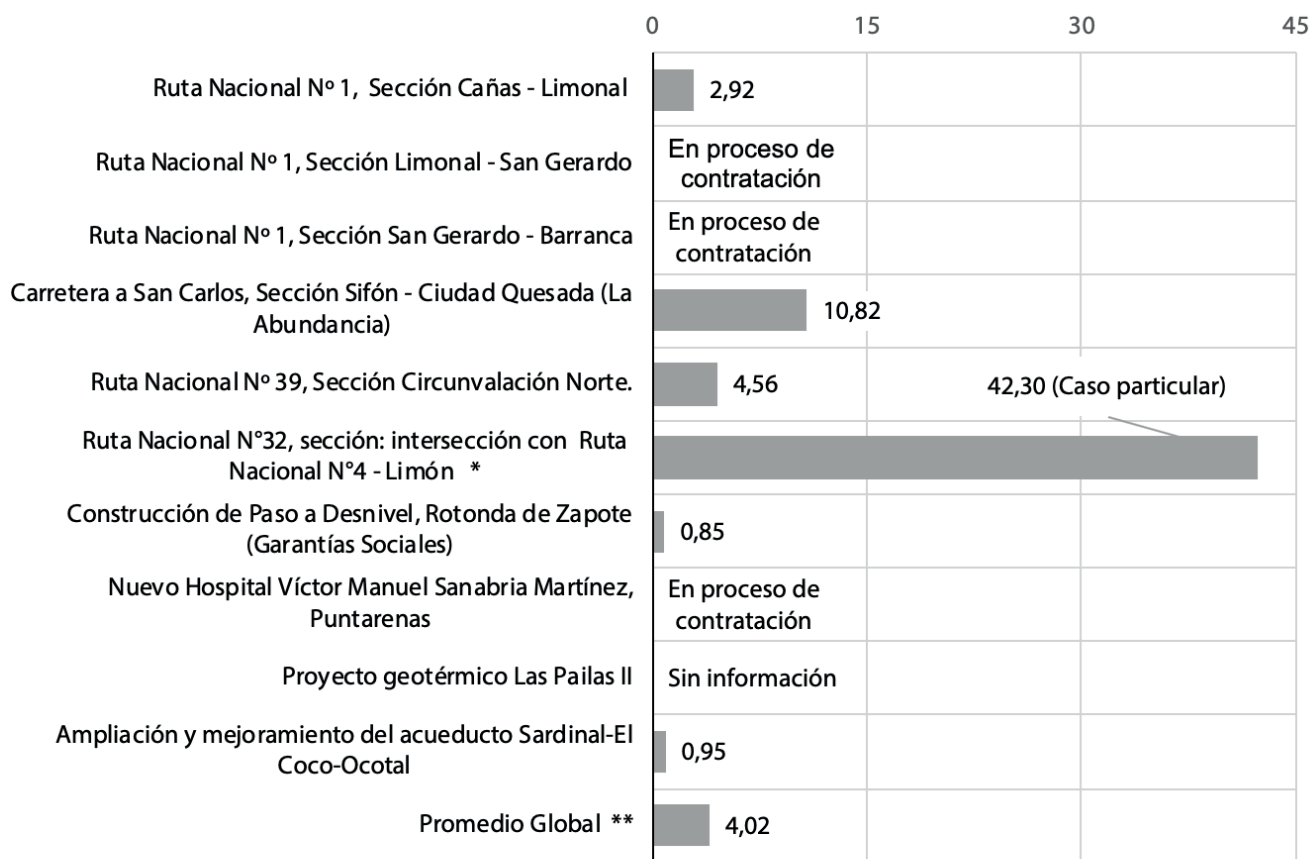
0 15 30 45

Ruta Nacional Nº 1, Sección Cañas - Limonal 2,92

Ruta Nacional Nº 1, Sección Limonal - San Gerardo En proceso de contratación

Ruta Nacional Nº 1, Sección San Gerardo - Barranca En proceso de contratación

Carretera a San Carlos, Sección Sifón - Ciudad Quesada (La Abundancia) 10,82

Ruta Nacional Nº 39, Sección Circunvalación Norte. 4,56

42,30 (Caso particular)

Ruta Nacional N°32, sección: intersección con Ruta Nacional N°4 - Limón *

Construcción de Paso a Desnivel, Rotonda de Zapote (Garantías Sociales) 0,85

Nuevo Hospital Víctor Manuel Sanabria Martínez, Puntarenas En proceso de contratación

Proyecto geotérmico Las Pailas II Sin información

Ampliación y mejoramiento del acueducto Sardinal-El Coco-Ocotal 0,95

Promedio Global ** 4,02